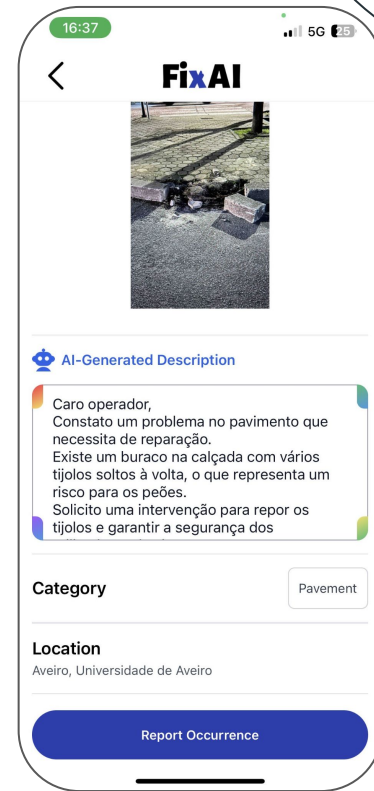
16:37

5G 25

FixAI

AI-Generated Description

Caro operador,
Constato um problema no pavimento que necessita de reparação.
Existe um buraco na calçada com vários tijolos soltos à volta, o que representa um risco para os peões.
Solicito uma intervenção para repor os tijolos e garantir a segurança dos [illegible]

Category

Pavement

Location

Aveiro, Universidade de Aveiro

Report Occurrence